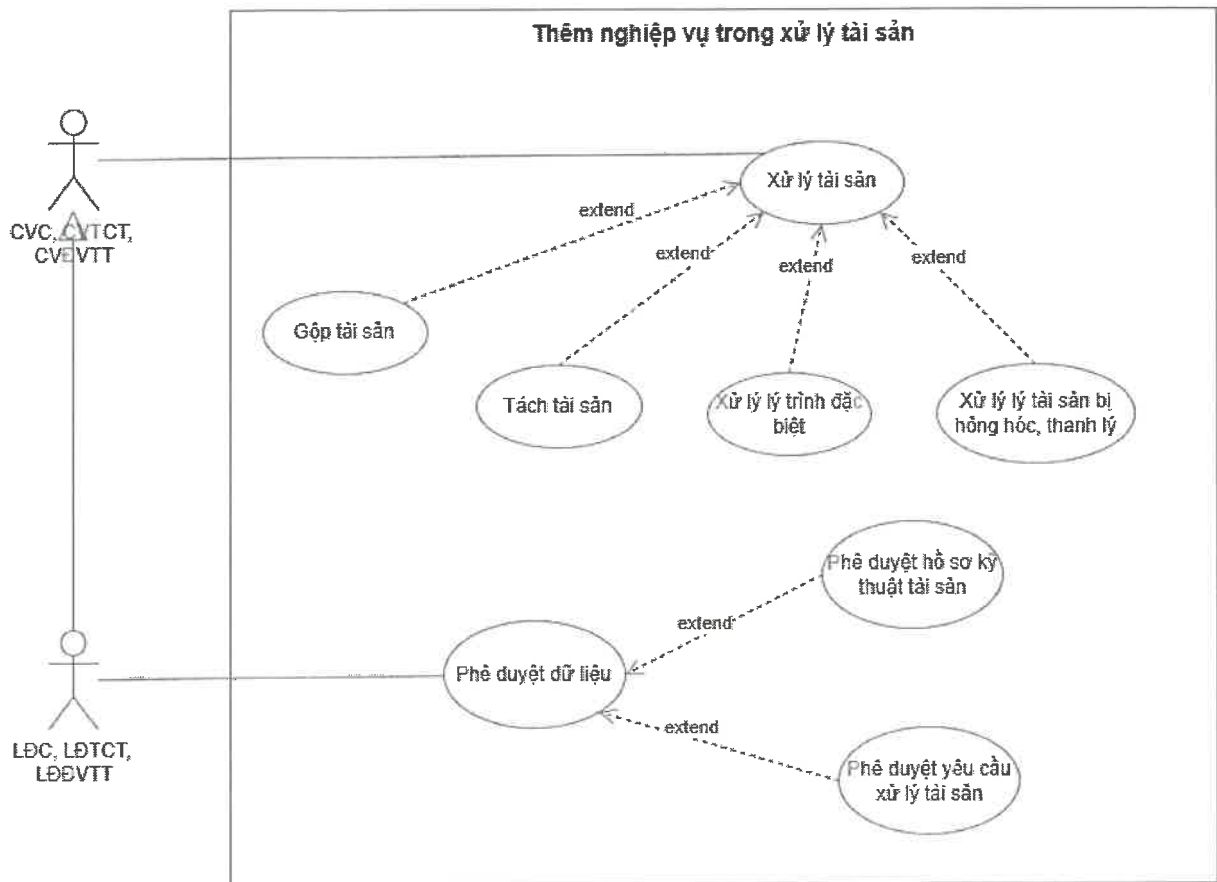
Thêm nghiệp vụ trong xử lý tài sản

CVC, CVTCT, CVĐVTT

Xử lý tài sản

extend

extend

extend

extend

Gộp tài sản

Tách tài sản

Xử lý lý trình đặc biệt

Xử lý lý tài sản bị hỏng hóc, thanh lý

Phê duyệt hồ sơ kỹ thuật tài sản

extend

Phê duyệt dữ liệu

extend

Phê duyệt yêu cầu xử lý tài sản

LĐC, LĐTCT, LĐĐVTT